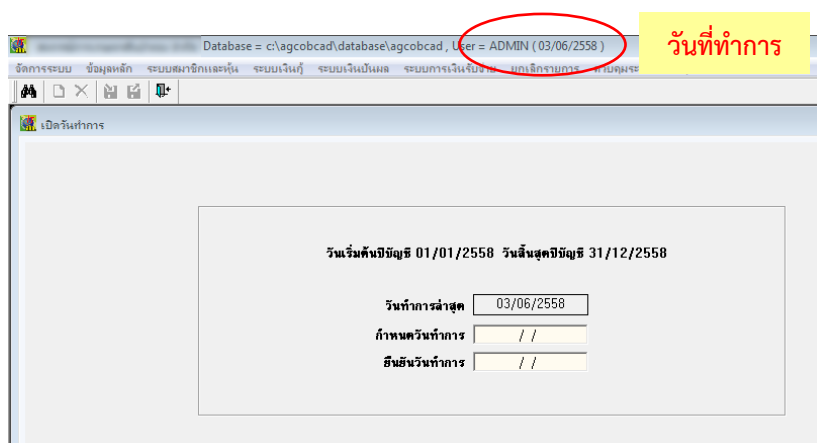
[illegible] Database = c:\agcobcad\database\agcobcad , User = ADMIN ( 03/06/2558 )

วันที่ทำการ

จัดการระบบ ข้อมูลหลัก ระบบสมาชิกและหุ้น ระบบเงินกู้ ระบบเงินปันผล ระบบการเงินรับจ่าย ยกเลิกรายการ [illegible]

เปิดวันทำการ

วันเริ่มต้นปีบัญชี 01/01/2558 วันสิ้นสุดปีบัญชี 31/12/2558

วันทำการล่าสุด 03/06/2558
กำหนดวันทำการ / /
ยืนยันวันทำการ / /